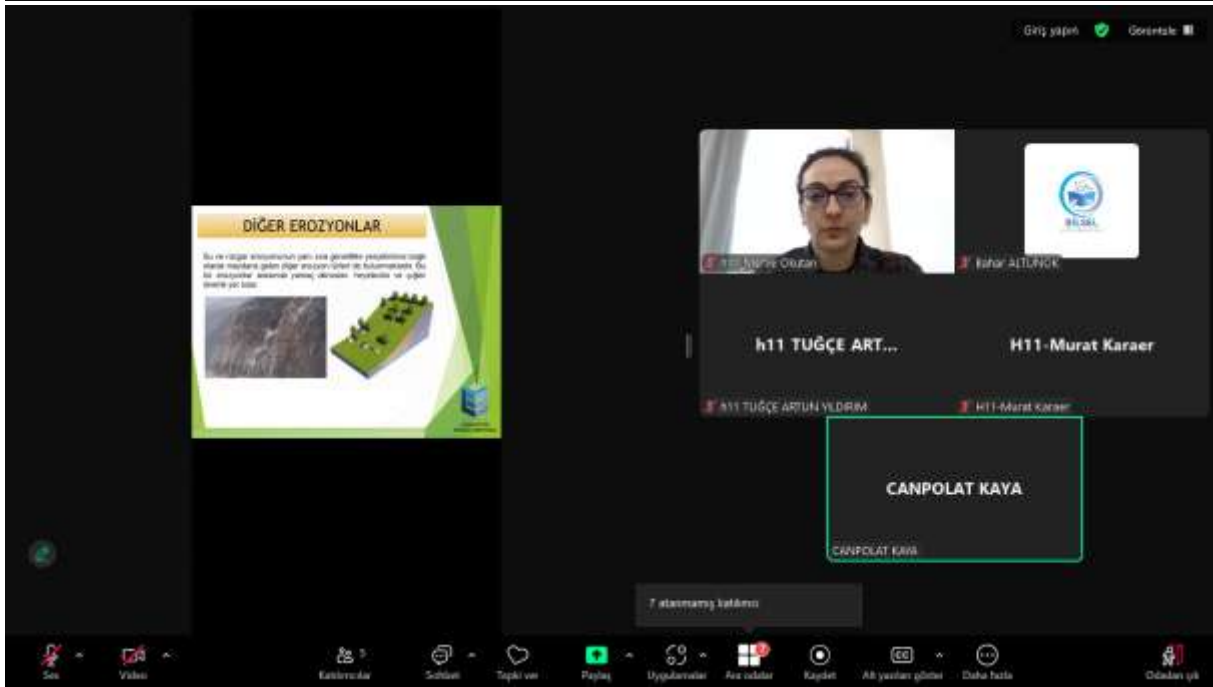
Giriş yapın Görüntüle

DİĞER EROZYONLAR

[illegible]

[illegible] Okutan

Bahar ALTUNOK

h11 TUĞÇE ART...

h11 TUĞÇE ARTUN YILDIRIM

H11-Murat Karaer

H11-Murat Karaer

CANPOLAT KAYA

CANPOLAT KAYA

7 atanmamış katılımcı

Ses Video Katılımcılar 5 Sohbet Tepki ver Paylaş Uygulamalar Ara odalar Kaydet Alt yazıları göster Daha fazla Odadan çık